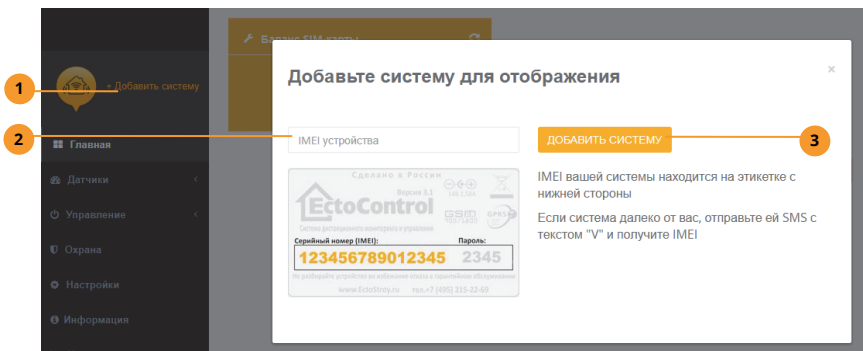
1

+ Добавить систему

2

Главная

Датчики

Управление

Охрана

Настройки

Информация

Баланс SIM-карты

Добавьте систему для отображения

×

IMEI устройства

ДОБАВИТЬ СИСТЕМУ

3

Сделано в России

Версия 3.1

EctoControl

Система дистанционного мониторинга и управления

GSM 900/1800

GPRS

Серийный номер (IMEI):

Пароль:

123456789012345

2345

Не разбирайте устройство во избежание отказа в гарантийном обслуживании

www.EctoStroy.ru

тел.+7 (495) 215-22-69

IMEI вашей системы находится на этикетке с нижней стороны

Если система далеко от вас, отправьте ей SMS с текстом "V" и получите IMEI